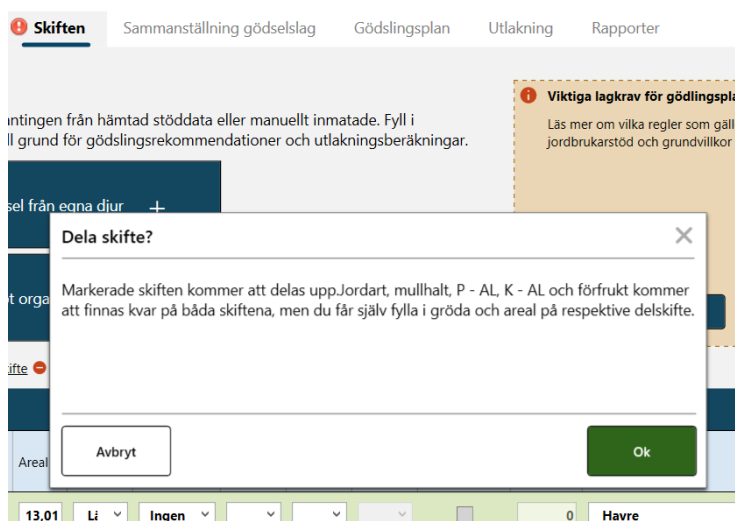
Skiften Sammanställning gödselslag Gödslingsplan Utlakning Rapporter

antingen från hämtad stöddata eller manuellt inmatade. Fyll i
ll grund för gödslingsrekommendationer och utlakningsberäkningar.

Viktiga lagkrav för gödlingspla
Läs mer om vilka regler som gäll
jordbrukarstöd och grundvillkor

sel från egna djur +

t orga

ifte

Areal

Dela skifte?

Markerade skiften kommer att delas upp.Jordart, mullhalt, P - AL, K - AL och förfrukt kommer att finnas kvar på båda skiftena, men du får själv fylla i gröda och areal på respektive delskifte.

Avbryt

Ok

13,01 Li Ingen 0 Havre